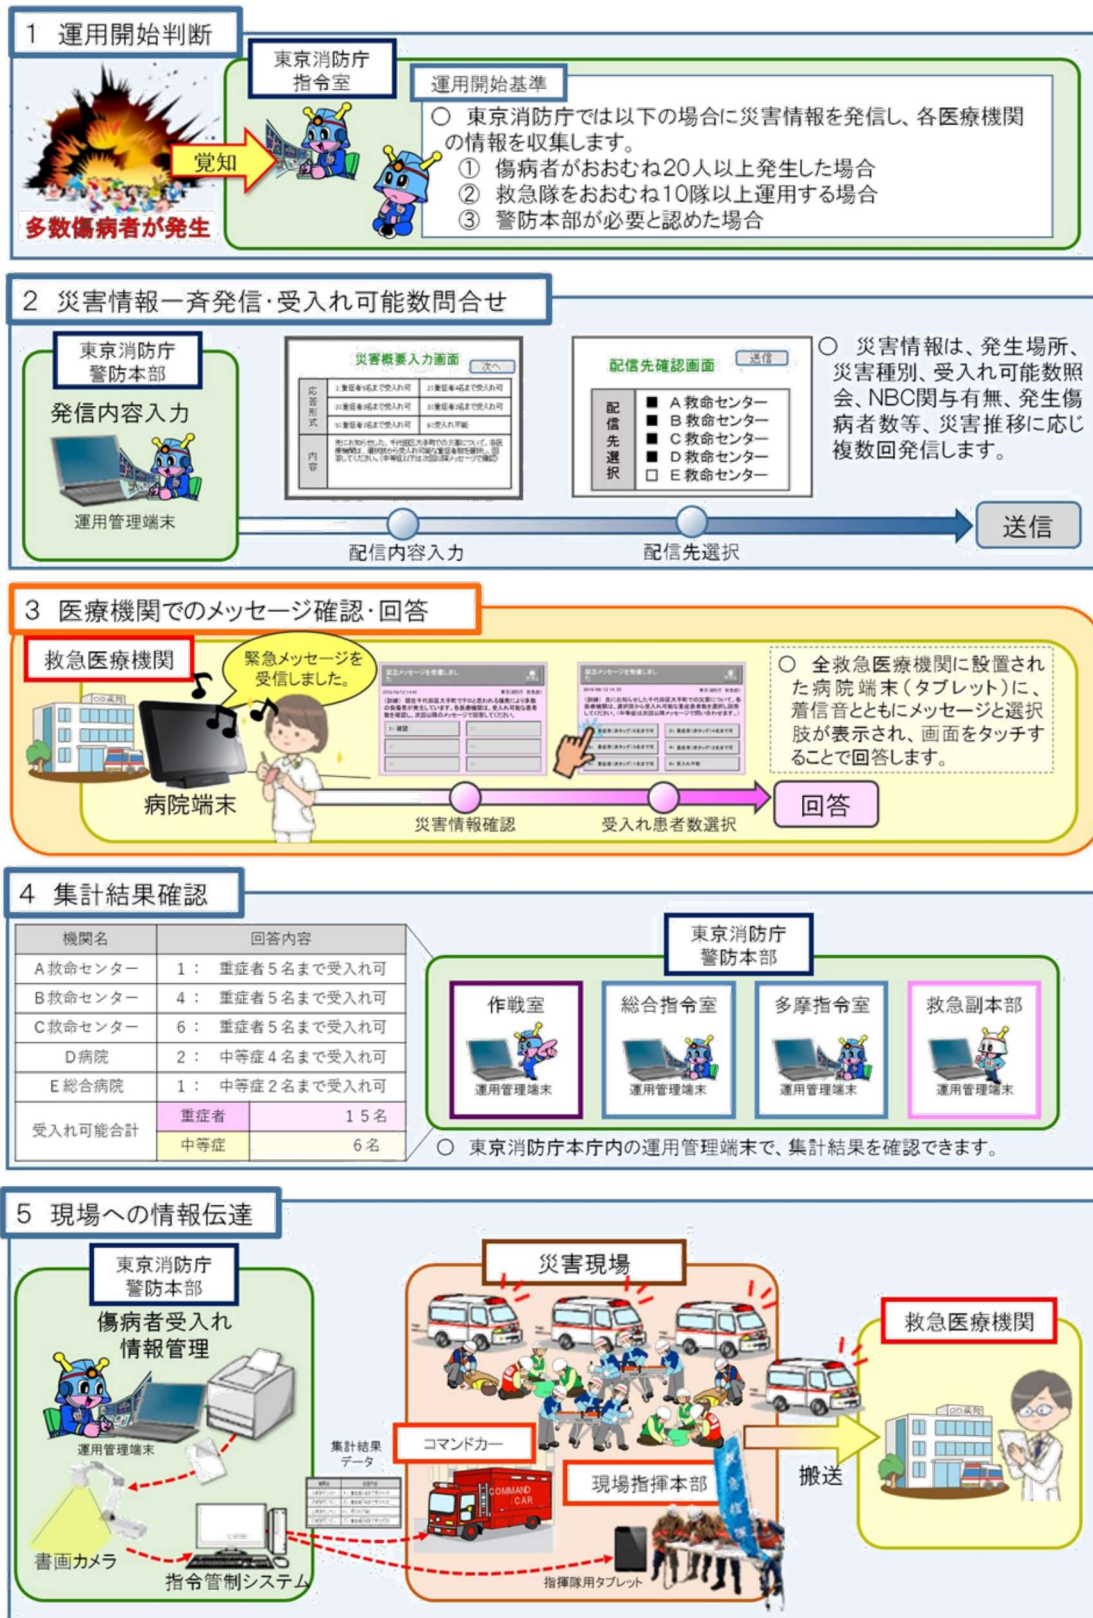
1　運用開始判断

多数傷病者が発生

覚知

東京消防庁
指令室

運用開始基準

○　東京消防庁では以下の場合に災害情報を発信し、各医療機関の情報を収集します。
①　傷病者がおおむね20人以上発生した場合
②　救急隊をおおむね10隊以上運用する場合
③　警防本部が必要と認めた場合

2　災害情報一斉発信・受入れ可能数問合せ

東京消防庁
警防本部

発信内容入力

運用管理端末

災害概要入力画面　次へ

配信先確認画面　送信

配信先選択
■　A救命センター
■　B救命センター
■　C救命センター
■　D救命センター
□　E救命センター

○　災害情報は、発生場所、災害種別、受入れ可能数照会、NBC関与有無、発生傷病者数等、災害推移に応じ複数回発信します。

配信内容入力

配信先選択

送信

3　医療機関でのメッセージ確認・回答

救急医療機関

緊急メッセージを受信しました。

病院端末

○　全救急医療機関に設置された病院端末（タブレット）に、着信音とともにメッセージと選択肢が表示され、画面をタッチすることで回答します。

災害情報確認

受入れ患者数選択

回答

4　集計結果確認

| 機関名 | 回答内容 | |
|---|---|---|
| A救命センター | 1：　重症者５名まで受入れ可 | |
| B救命センター | 4：　重症者５名まで受入れ可 | |
| C救命センター | 6：　重症者５名まで受入れ可 | |
| D病院 | 2：　中等症４名まで受入れ可 | |
| E総合病院 | 1：　中等症２名まで受入れ可 | |
| 受入れ可能合計 | 重症者 | １５名 |
| | 中等症 | ６名 |

東京消防庁
警防本部

作戦室
運用管理端末

総合指令室
運用管理端末

多摩指令室
運用管理端末

救急副本部
運用管理端末

○　東京消防庁本庁内の運用管理端末で、集計結果を確認できます。

5　現場への情報伝達

東京消防庁
警防本部

傷病者受入れ
情報管理

運用管理端末

書画カメラ

指令管制システム

集計結果データ

災害現場

コマンドカー

COMMAND CAR

現場指揮本部

指揮隊用タブレット

搬送

救急医療機関